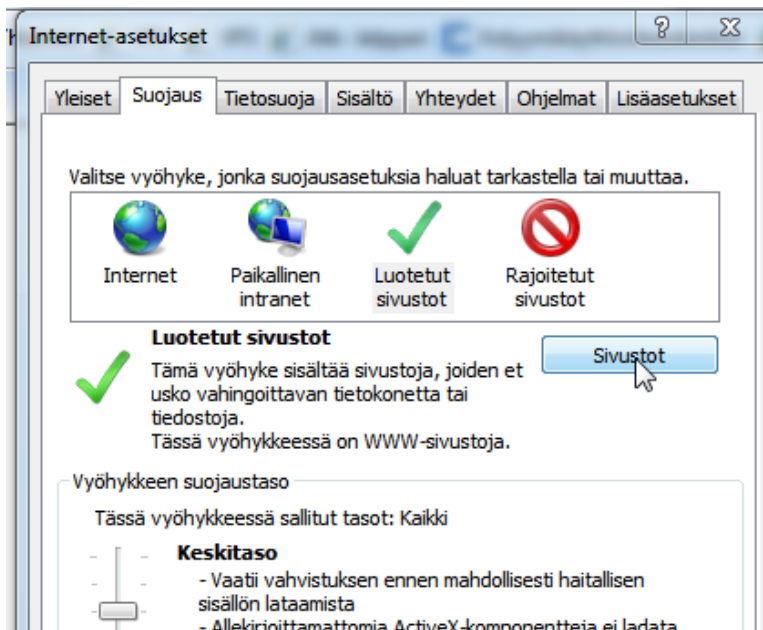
Internet-asetukset

?

Yleiset | Suojaus | Tietosuoja | Sisältö | Yhteydet | Ohjelmat | Lisäasetukset

Valitse vyöhyke, jonka suojausasetuksia haluat tarkastella tai muuttaa.

Internet

Paikallinen intranet

Luotetut sivustot

Rajoitetut sivustot

Luotetut sivustot

Tämä vyöhyke sisältää sivustoja, joiden et usko vahingoittavan tietokonetta tai tiedostoja.
Tässä vyöhykkeessä on WWW-sivustoja.

Sivustot

Vyöhykkeen suojaustaso

Tässä vyöhykkeessä sallitut tasot: Kaikki

Keskitaso

- Vaatii vahvistuksen ennen mahdollisesti haitallisen sisällön lataamista

- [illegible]